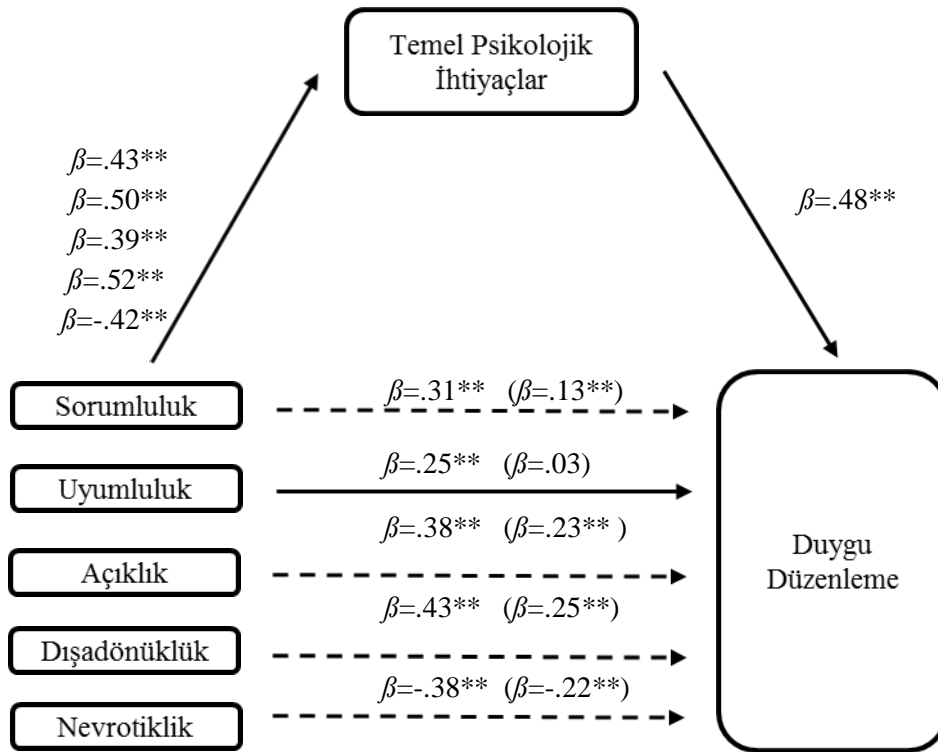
Temel Psikolojik İhtiyaçlar

$\beta$=.43**
$\beta$=.50**
$\beta$=.39**
$\beta$=.52**
$\beta$=-.42**

$\beta$=.48**

Sorumluluk

$\beta$=.31** ($\beta$=.13**)

Uyumluluk

$\beta$=.25** ($\beta$=.03)

$\beta$=.38** ($\beta$=.23** )

Açıklık

$\beta$=.43** ($\beta$=.25**)

Dışadönüklük

$\beta$=-.38** ($\beta$=-.22**)

Nevrotiklik

Duygu Düzenleme